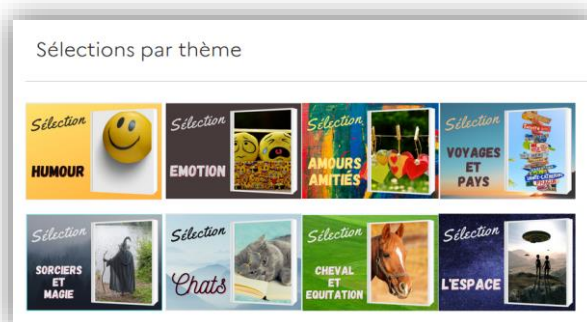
Sélections par thème

Sélection
HUMOUR

Sélection
EMOTION

Sélection
AMOURS AMITIÉS

Sélection
VOYAGES ET PAYS

Sélection
SORCIERS ET MAGIE

Sélection
Chats

Sélection
CHEVAL ET EQUITATION

Sélection
L'ESPACE